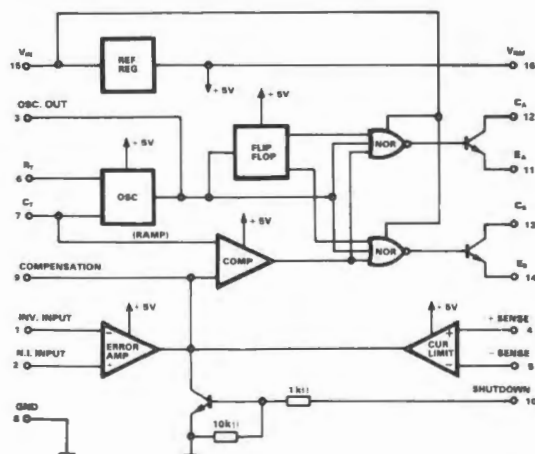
$V_{IN}$
15
REF REG
$V_{REF}$
16
+ 5V
+ 5V
OSC. OUT
3
FLIP FLOP
NOR
$C_A$
12
$E_A$
11
$R_T$
6
+ 5V
OSC
$C_T$
7
(RAMP)
+ 5V
NOR
$C_B$
13
$E_B$
14
COMPENSATION
9
COMP
INV. INPUT
1
+ 5V
+ 5V
+ SENSE
4
N.I. INPUT
2
ERROR AMP
CUR LIMIT
- SENSE
5
1 kΩ
SHUTDOWN
10
GND
8
10kΩ